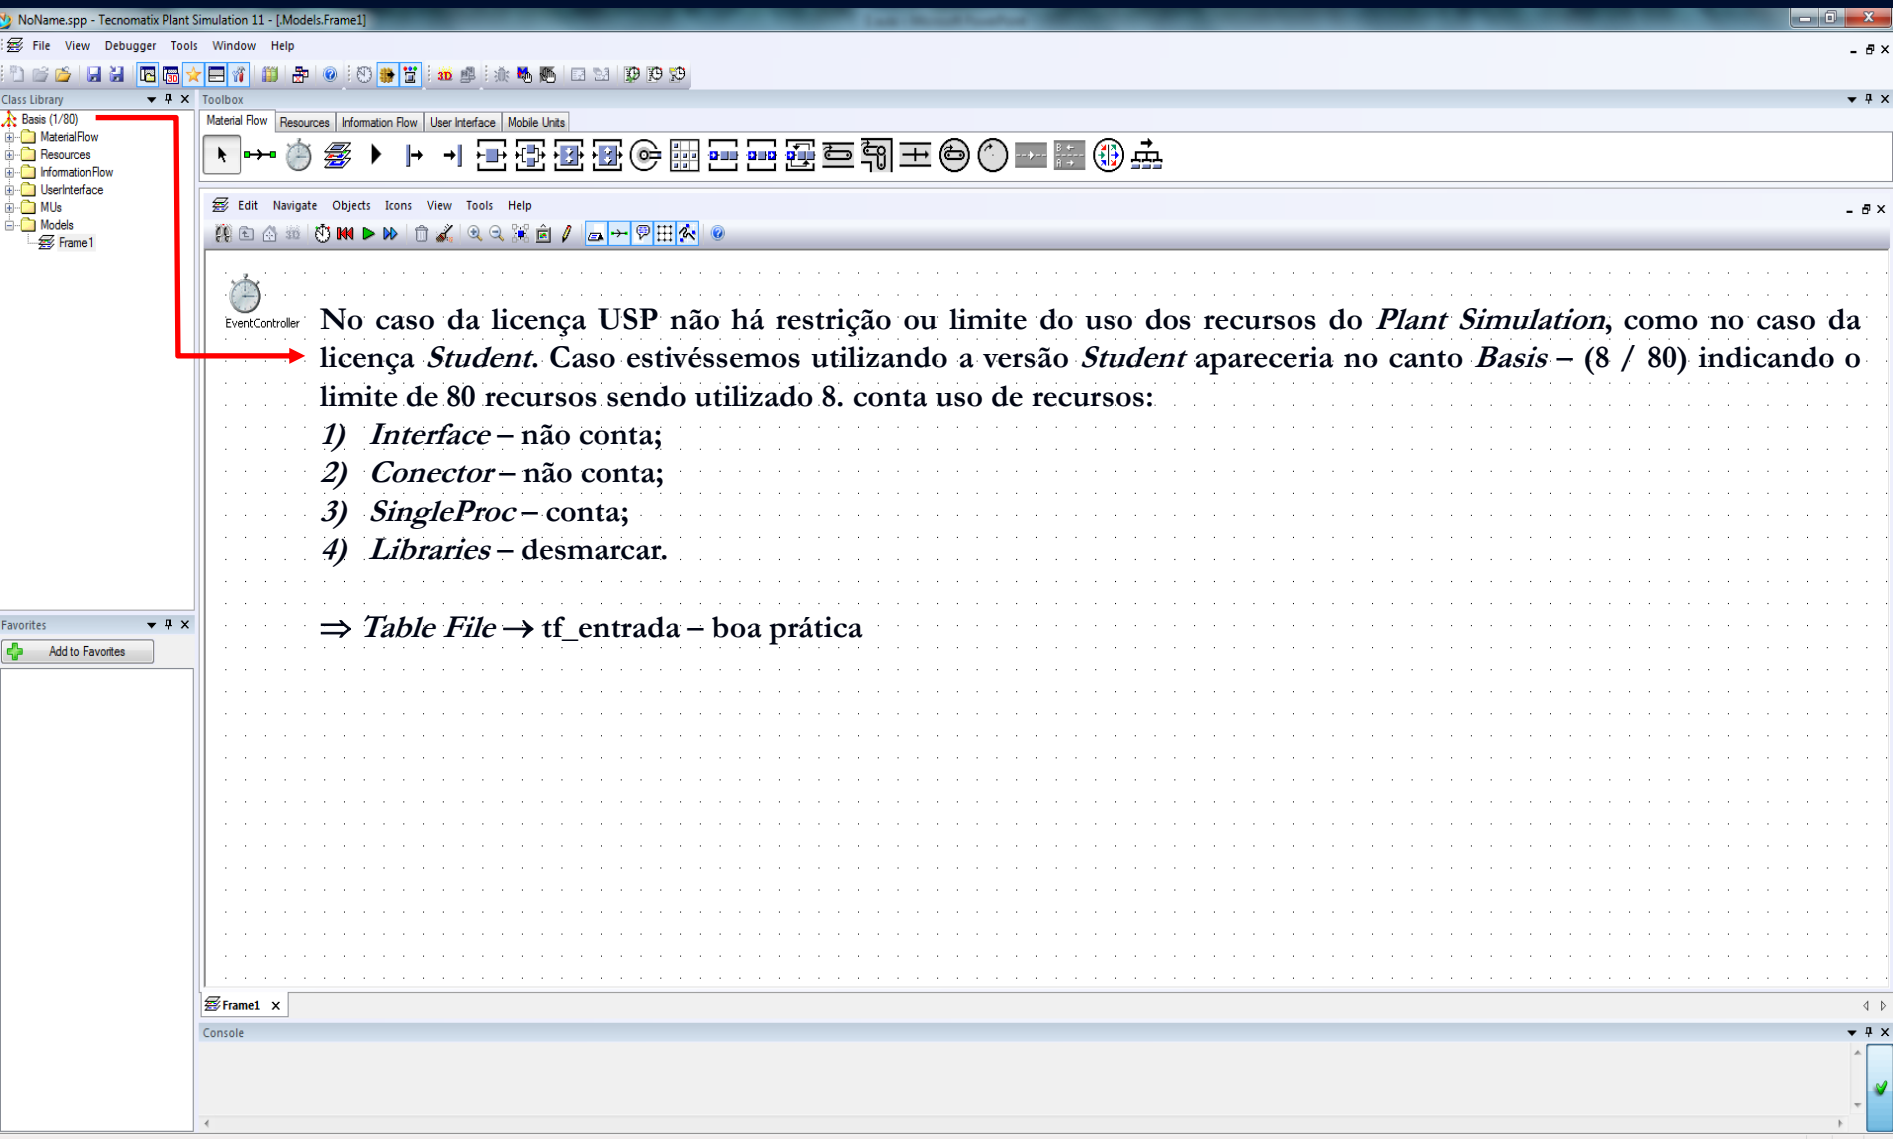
NoName.spp - Tecnomatix Plant Simulation 11 - [.Models.Frame1]

File View Debugger Tools Window Help

Class Library

Basis (1/80)
MaterialFlow
Resources
InformationFlow
UserInterface
MUs
Models
Frame1

Toolbox

Material Flow | Resources | Information Flow | User Interface | Mobile Units

Edit Navigate Objects Icons View Tools Help

EventController

No caso da licença USP não há restrição ou limite do uso dos recursos do *Plant Simulation*, como no caso da licença *Student*. Caso estivéssemos utilizando a versão *Student* apareceria no canto *Basis* – (8 / 80) indicando o limite de 80 recursos sendo utilizado 8. conta uso de recursos:

*1) Interface* – não conta;
*2) Conector* – não conta;
*3) SingleProc* – conta;
*4) Libraries* – desmarcar.

$\Rightarrow$ *Table File* $\rightarrow$ tf_entrada – boa prática

Favorites

Add to Favorites

Frame1

Console